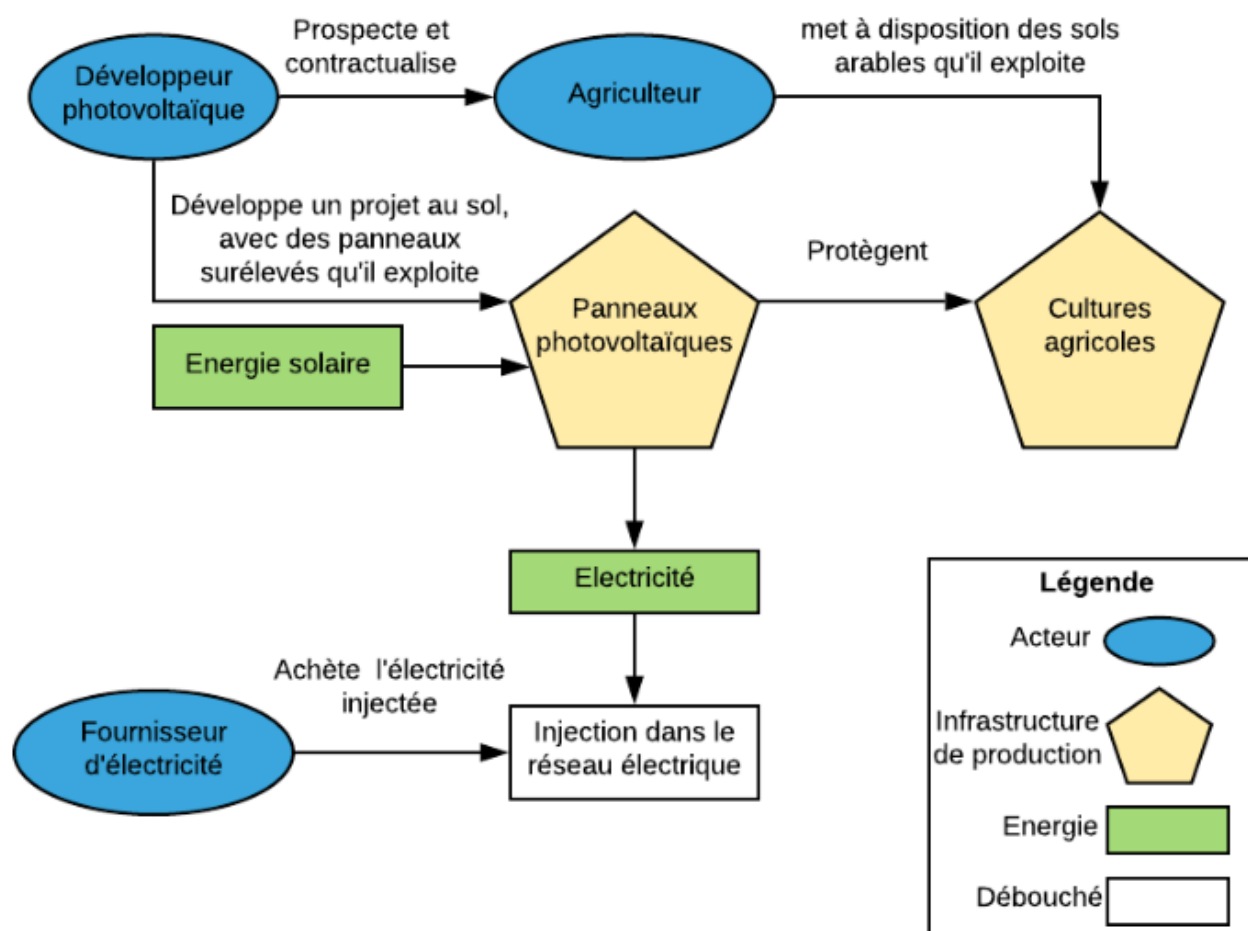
Développeur photovoltaïque

Prospecte et contractualise

Agriculteur

met à disposition des sols arables qu'il exploite

Développe un projet au sol, avec des panneaux surélevés qu'il exploite

Panneaux photovoltaïques

Protègent

Cultures agricoles

Energie solaire

Electricité

Achète l'électricité injectée

Fournisseur d'électricité

Injection dans le réseau électrique

Légende

Acteur

Infrastructure de production

Energie

Débouché